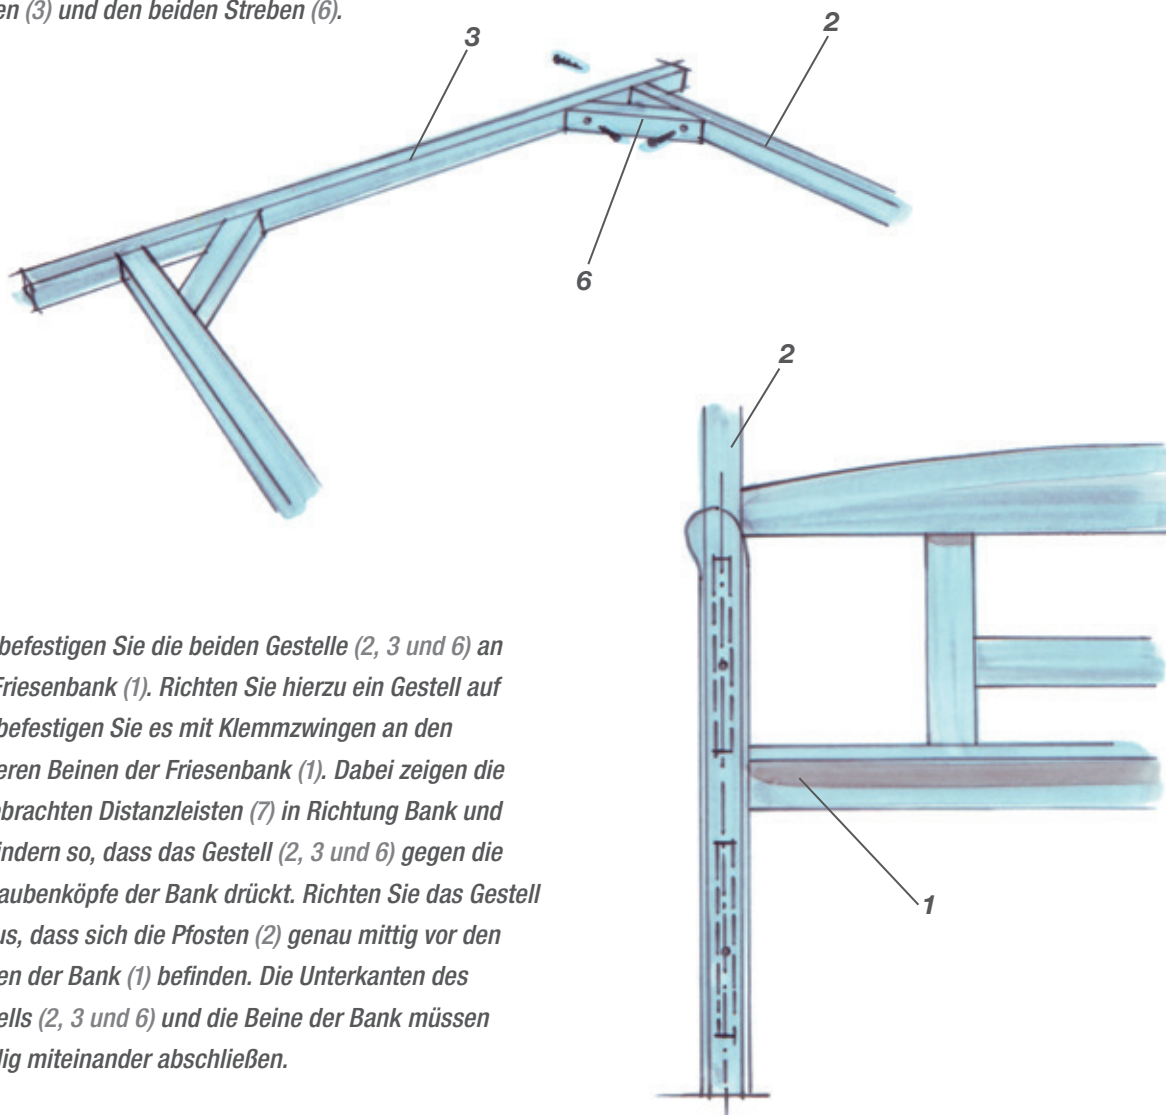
en (3) und den beiden Streben (6).

3

2

6

2

befestigen Sie die beiden Gestelle (2, 3 und 6) an Friesenbank (1). Richten Sie hierzu ein Gestell auf befestigen Sie es mit Klemmzwingen an den eren Beinen der Friesenbank (1). Dabei zeigen die brachten Distanzleisten (7) in Richtung Bank und indern so, dass das Gestell (2, 3 und 6) gegen die aubenköpfe der Bank drückt. Richten Sie das Gestell us, dass sich die Pfosten (2) genau mittig vor den en der Bank (1) befinden. Die Unterkanten des ells (2, 3 und 6) und die Beine der Bank müssen dig miteinander abschließen.

1